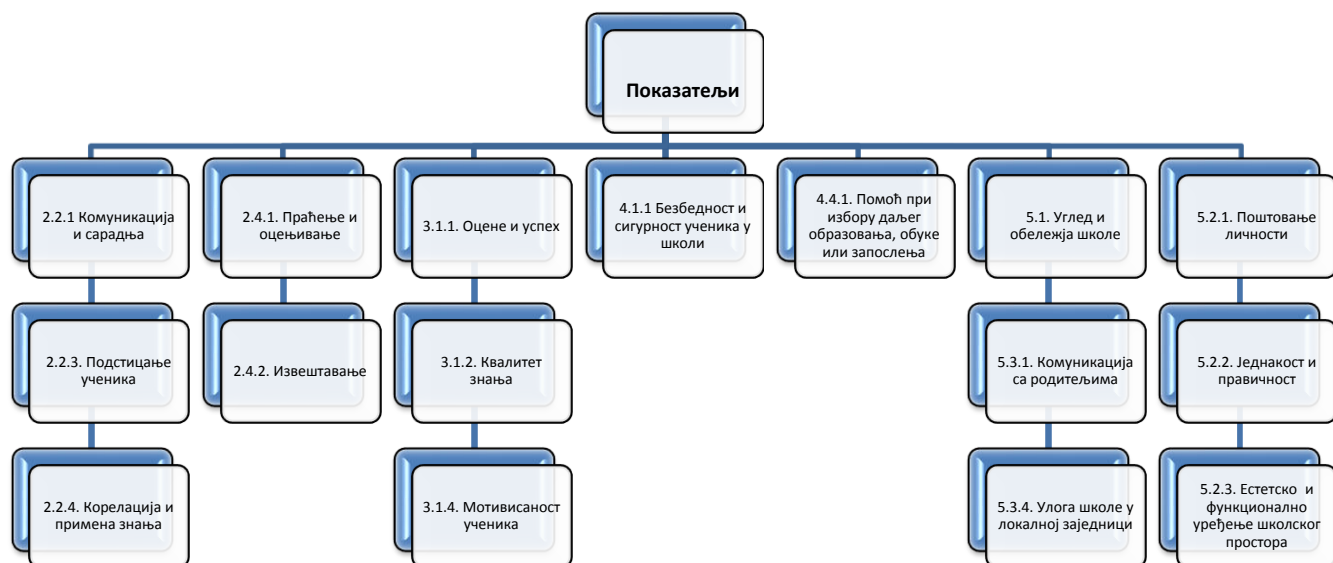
Показатељи

2.2.1 Комуникација и сарадња

2.2.3. Подстицање ученика

2.2.4. Корелација и примена знања

2.4.1. Праћење и оцењивање

2.4.2. Извештавање

3.1.1. Оцене и успех

3.1.2. Квалитет знања

3.1.4. Мотивисаност ученика

4.1.1 Безбедност и сигурност ученика у школи

4.4.1. Помоћ при избору даљег образовања, обуке или запослења

5.1. Углед и обележја школе

5.3.1. Комуникација са родитељима

5.3.4. Улога школе у локалној заједници

5.2.1. Поштовање личности

5.2.2. Једнакост и правичност

5.2.3. Естетско и функционално уређење школског простора